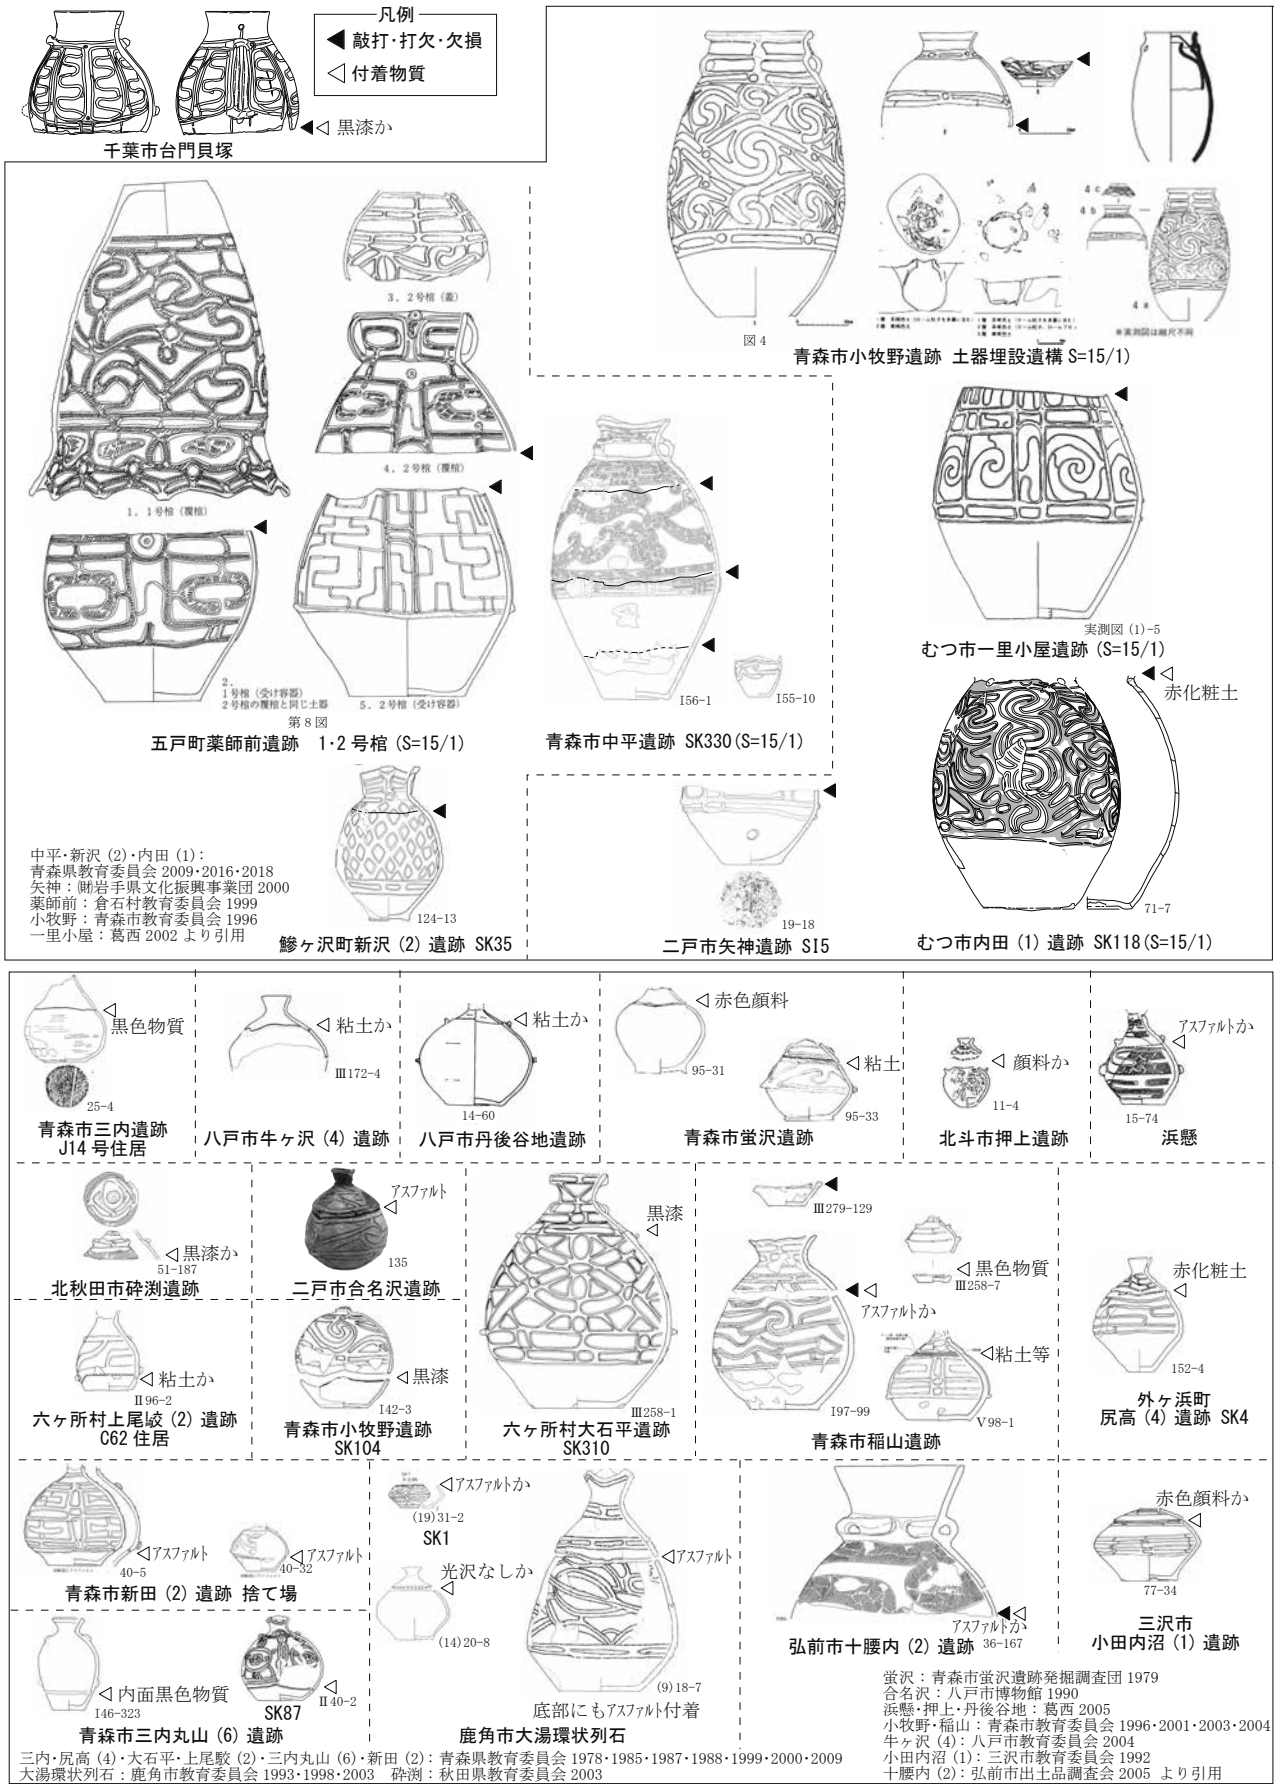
凡例
◀ 敲打・打欠・欠損
◁ 付着物質

◀◁ 黒漆か
千葉市台門貝塚

3．2号棺（蓋）
4．2号棺（覆棺）
1．1号棺（覆棺）
2．1号棺（受け容器）2号棺の覆棺と同じ土器
5．2号棺（受け容器）
第8図
五戸町薬師前遺跡　1･2 号棺 (S=15/1)

図4
※実測図は縮尺不同
青森市小牧野遺跡 土器埋設遺構 S=15/1)

I56-1
I55-10
青森市中平遺跡 SK330(S=15/1)

実測図 (1)-5
むつ市一里小屋遺跡 (S=15/1)

◀◁ 赤化粧土
71-7
むつ市内田 (1) 遺跡 SK118(S=15/1)

124-13
鰺ヶ沢町新沢 (2) 遺跡 SK35

19-18
二戸市矢神遺跡 SI5

中平・新沢 (2)・内田 (1)：
青森県教育委員会 2009・2016・2018
矢神：㈶岩手県文化振興事業団 2000
薬師前：倉石村教育委員会 1999
小牧野：青森市教育委員会 1996
一里小屋：葛西 2002 より引用

◁ 黒色物質
25-4
青森市三内遺跡 J14 号住居

◁ 粘土か
Ⅲ172-4
八戸市牛ヶ沢 (4) 遺跡

◁ 粘土か
14-60
八戸市丹後谷地遺跡

◁ 赤色顔料
95-31
◁ 粘土
95-33
青森市蛍沢遺跡

◁ 顔料か
11-4
北斗市押上遺跡

アスファルトか
15-74
浜懸

◁ 黒漆か
51-187
北秋田市砕渕遺跡

アスファルト
135
二戸市合名沢遺跡

黒漆
Ⅲ258-1
六ヶ所村大石平遺跡 SK310

Ⅲ279-129
◁ 黒色物質
Ⅲ258-7
◀◁ アスファルトか
◁粘土等
I97-99
Ⅴ98-1
青森市稲山遺跡

赤化粧土
152-4
外ヶ浜町 尻高 (4) 遺跡 SK4

◁ 粘土か
Ⅱ96-2
六ヶ所村上尾鮫 (2) 遺跡 C62 住居

◁ 黒漆
I42-3
青森市小牧野遺跡 SK104

◁アスファルト
40-5
◁アスファルト
40-32
青森市新田 (2) 遺跡 捨て場

◁アスファルトか
(19)31-2
SK1
光沢なしか
(14)20-8
◁アスファルト
(9)18-7
底部にもアスファルト付着
鹿角市大湯環状列石

◀◁ アスファルトか 36-167
弘前市十腰内 (2) 遺跡

赤色顔料か
77-34
三沢市 小田内沼 (1) 遺跡

◁ 内面黒色物質
I46-323
SK87
Ⅱ40-2
青森市三内丸山 (6) 遺跡

三内・尻高 (4)・大石平・上尾駮 (2)・三内丸山 (6)・新田 (2)：青森県教育委員会 1978・1985・1987・1988・1999・2000・2009
大湯環状列石：鹿角市教育委員会 1993・1998・2003　砕渕：秋田県教育委員会 2003

蛍沢：青森市蛍沢遺跡発掘調査団 1979
合名沢：八戸市博物館 1990
浜懸・押上・丹後谷地：葛西 2005
小牧野・稲山：青森市教育委員会 1996・2001・2003・2004
牛ヶ沢 (4)：八戸市教育委員会 2004
小田内沼 (1)：三沢市教育委員会 1992
十腰内 (2)：弘前市出土品調査会 2005 より引用